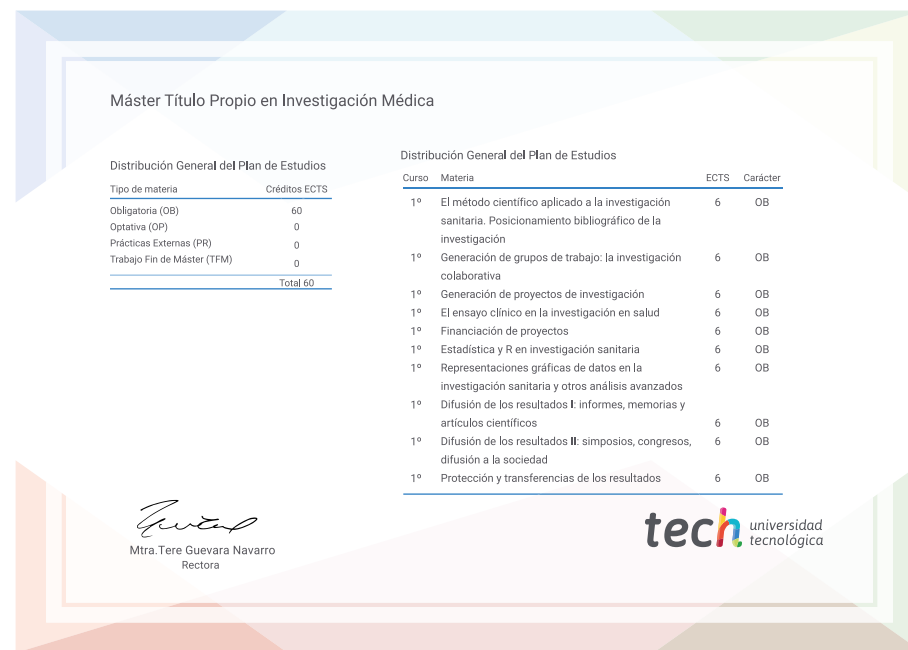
Máster Título Propio en Investigación Médica

Distribución General del Plan de Estudios

| Tipo de materia | Créditos ECTS |
|---|---|
| Obligatoria (OB) | 60 |
| Optativa (OP) | 0 |
| Prácticas Externas (PR) | 0 |
| Trabajo Fin de Máster (TFM) | 0 |
| | Total 60 |

Distribución General del Plan de Estudios

| Curso | Materia | ECTS | Carácter |
|---|---|---|---|
| 1º | El método científico aplicado a la investigación sanitaria. Posicionamiento bibliográfico de la investigación | 6 | OB |
| 1º | Generación de grupos de trabajo: la investigación colaborativa | 6 | OB |
| 1º | Generación de proyectos de investigación | 6 | OB |
| 1º | El ensayo clínico en la investigación en salud | 6 | OB |
| 1º | Financiación de proyectos | 6 | OB |
| 1º | Estadística y R en investigación sanitaria | 6 | OB |
| 1º | Representaciones gráficas de datos en la investigación sanitaria y otros análisis avanzados | 6 | OB |
| 1º | Difusión de los resultados I: informes, memorias y artículos científicos | 6 | OB |
| 1º | Difusión de los resultados II: simposios, congresos, difusión a la sociedad | 6 | OB |
| 1º | Protección y transferencias de los resultados | 6 | OB |

Mtra.Tere Guevara Navarro
Rectora

tech universidad tecnológica